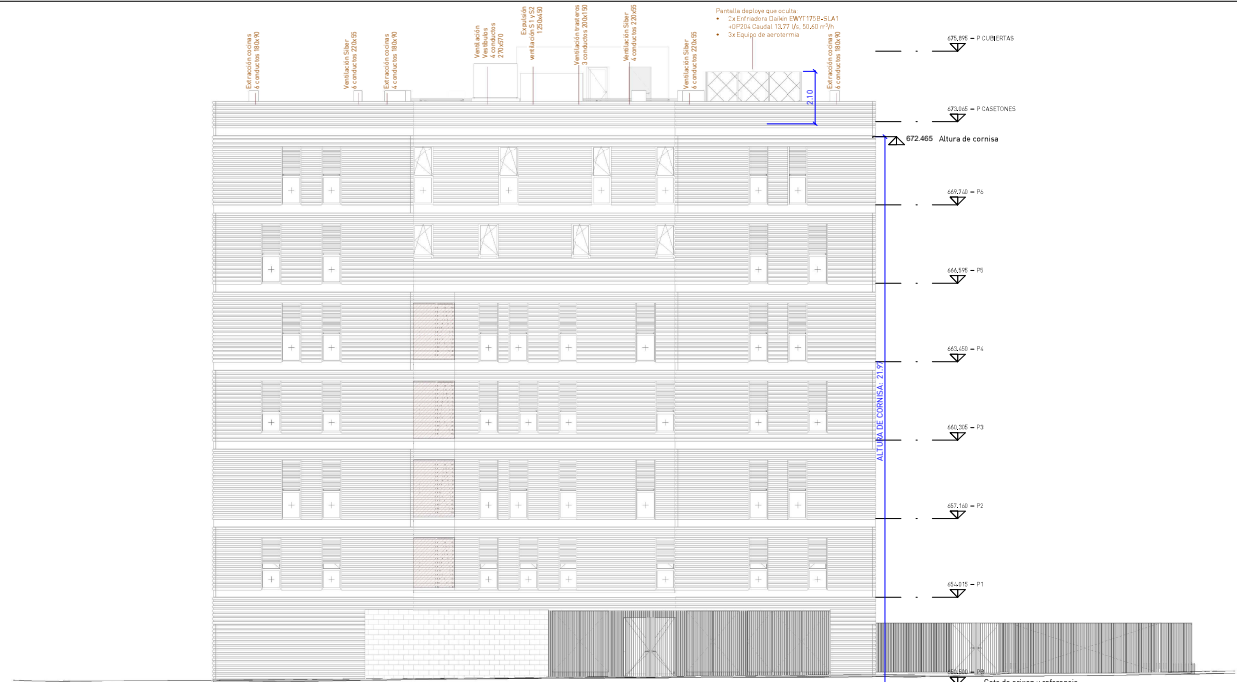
Extracción cocinas
6 conductos 180x90

Ventilación Siber
6 conductos 220x55

Extracción cocinas
4 conductos 180x90

Ventilación
Ventiladas
4 conductos
270x270

Extracción
ventilación S1 y S2
1250x490

Ventilación trastero
3 conductos 200x150

Ventilación Siber
4 conductos 220x55

Pantalla deploye que oculta:
• 2x Enfriadora Daikin EWYT175B-SLA1
+OP204 Caudal 13,77 l/s 50,60 m³/h
• 3x Equipo de aerotermia

Ventilación Siber
6 conductos 220x55

Extracción cocinas
6 conductos 180x90

2.10

675,895 – P CUBIERTAS

673,865 – P CASETONES

672.465 Altura de cornisa

669,740 – P6

666,595 – P5

663,450 – P4

660,305 – P3

657,160 – P2

654,015 – P1

650,590 – PB

ALTURA DE CORNISA: 21.97

Cota de origen y referencia